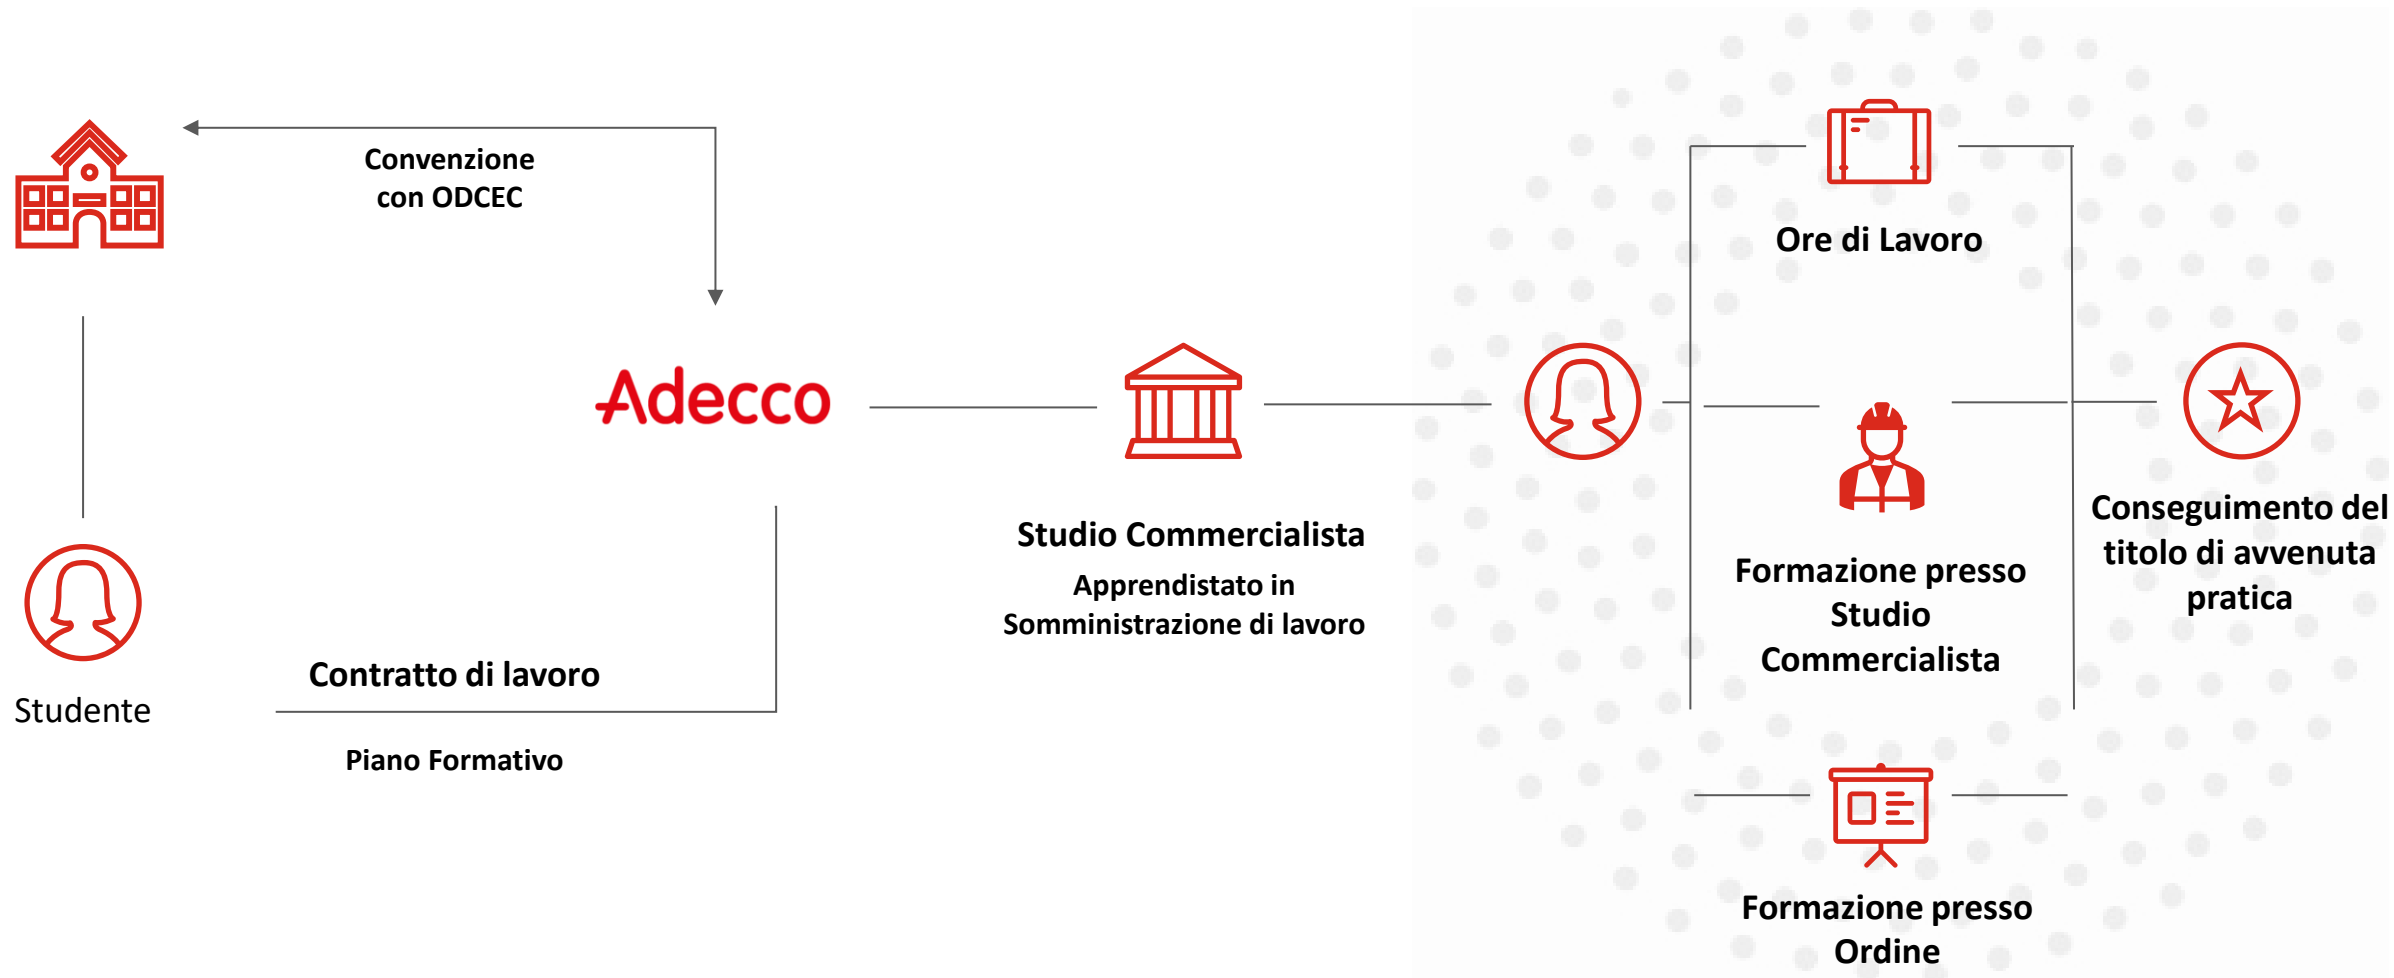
Convenzione con ODCEC

Adecco

Studente

Contratto di lavoro

Piano Formativo

Studio Commercialista

Apprendistato in Somministrazione di lavoro

Ore di Lavoro

Formazione presso Studio Commercialista

Formazione presso Ordine

Conseguimento del titolo di avvenuta pratica